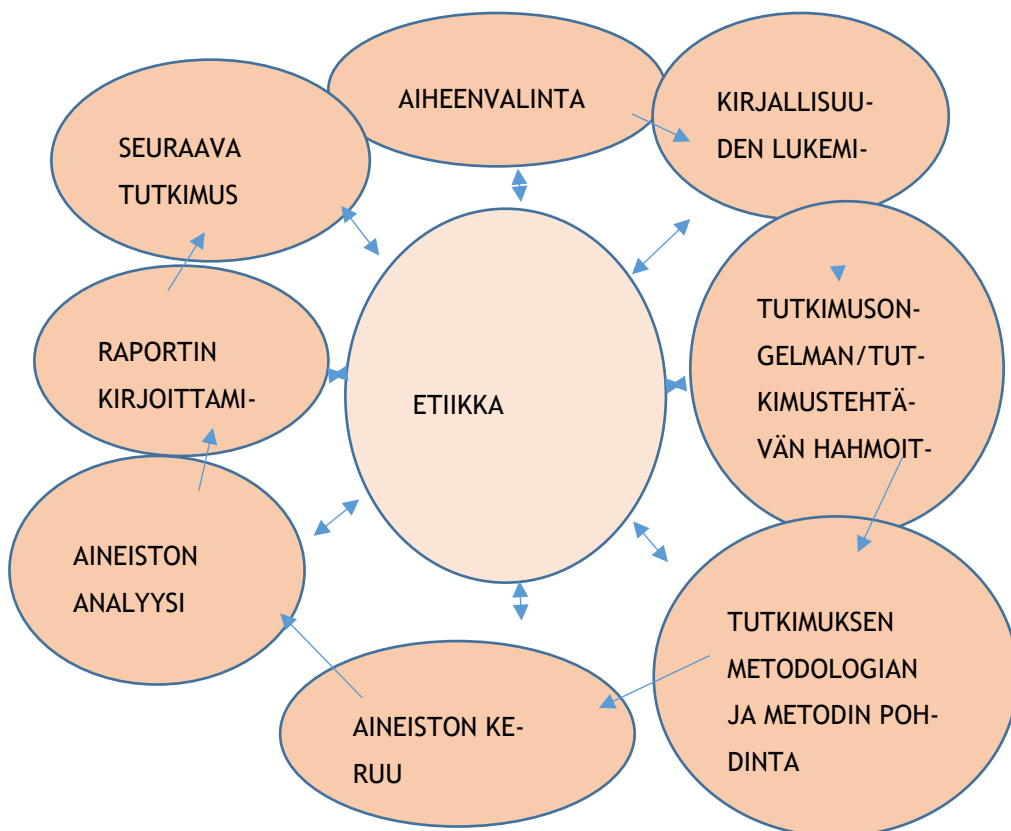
AIHEENVALINTA

KIRJALLISUUDEN LUKEMI-

TUTKIMUSONGELMAN/TUTKIMUSTEHTÄVÄN HAHMOIT-

TUTKIMUKSEN METODOLOGIAN JA METODIN POHDINTA

AINEISTON KERUU

AINEISTON ANALYYSI

RAPORTIN KIRJOITTAMI-

SEURAAVA TUTKIMUS

ETIIKKA